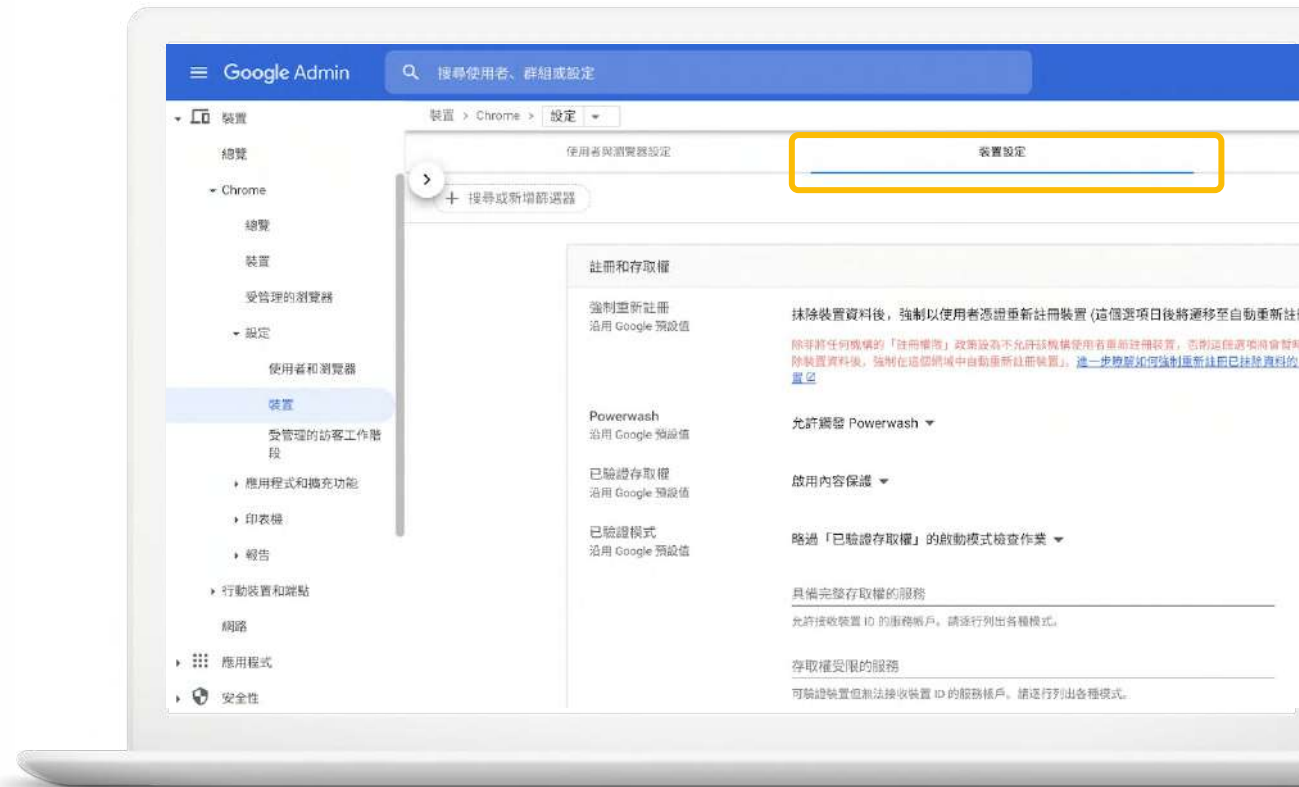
Google Admin

搜尋使用者、群組或設定

裝置

總覽

Chrome

總覽

裝置

受管理的瀏覽器

設定

使用者和瀏覽器

裝置

受管理的訪客工作階段

應用程式和擴充功能

印表機

報告

行動裝置和端點

網路

應用程式

安全性

裝置 > Chrome > 設定

使用者與瀏覽器設定

裝置設定

搜尋或新增篩選器

註冊和存取權

強制重新註冊
沿用 Google 預設值

抹除裝置資料後，強制以使用者憑證重新註冊裝置 (這個選項日後將遷移至自動重新註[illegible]

除非將任何機構的「註冊權限」政策設為不允許該機構使用者重新註冊裝置，否則這個選項將會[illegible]除裝置資料後，強制在這個網域中自動重新註冊裝置。進一步瞭解如何強制重新註冊已抹除資料的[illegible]置

Powerwash
沿用 Google 預設值

允許觸發 Powerwash

已驗證存取權
沿用 Google 預設值

啟用內容保護

已驗證模式
沿用 Google 預設值

略過「已驗證存取權」的啟動模式檢查作業

具備完整存取權的服務

允許接收裝置 ID 的服務帳戶。請逐行列出各種模式。

存取權受限的服務

可驗證裝置但無法接收裝置 ID 的服務帳戶。請逐行列出各種模式。